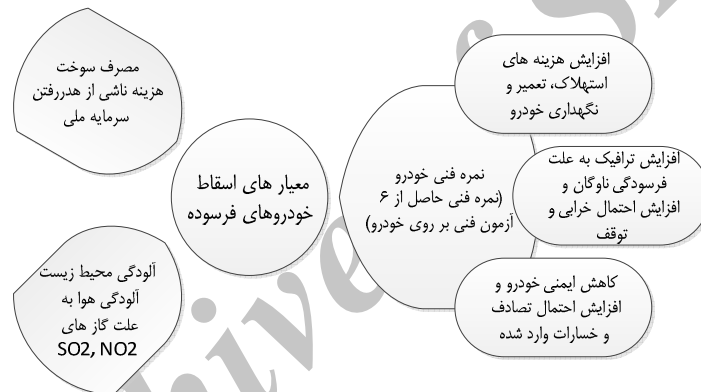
معیار های اسقاط خودروهای فرسوده

مصرف سوخت
هزینه ناشی از هدررفتن سرمایه ملی

آلودگی محیط زیست
آلودگی هوا به علت گاز های
SO2, NO2

نمره فنی خودرو
(نمره فنی حاصل از ۶ آزمون فنی بر روی خودرو)

افزایش هزینه های استهلاک، تعمیر و نگهداری خودرو

افزایش ترافیک به علت فرسودگی ناوگان و افزایش احتمال خرابی و توقف

کاهش ایمنی خودرو و افزایش احتمال تصادف و خسارات وارد شده